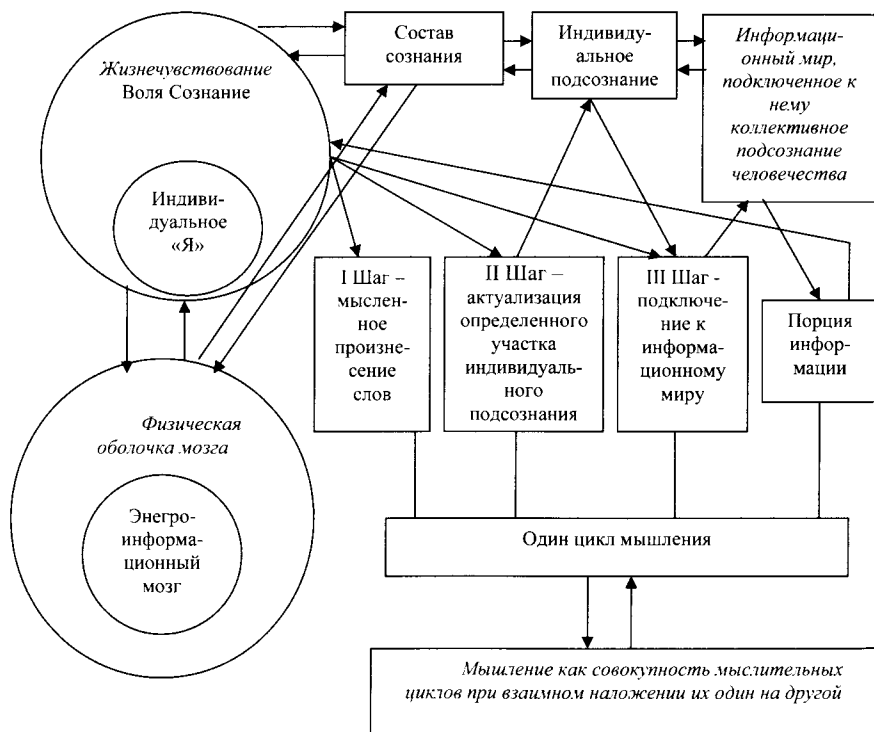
Жизнечувствование Воля Сознание

Индивидуальное «Я»

Состав сознания

Индивидуальное подсознание

Информационный мир, подключенное к нему коллективное подсознание человечества

I Шаг – мысленное произнесение слов

II Шаг – актуализация определенного участка индивидуального подсознания

III Шаг - подключение к информационному миру

Порция информации

Физическая оболочка мозга

Энергоинформационный мозг

Один цикл мышления

Мышление как совокупность мыслительных циклов при взаимном наложении их один на другой